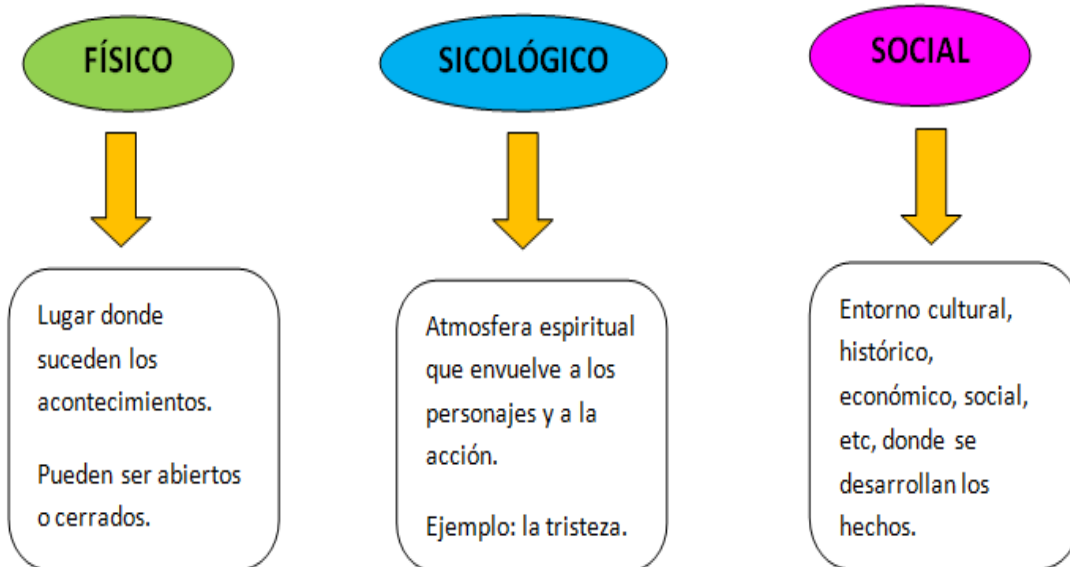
FÍSICO

Lugar donde suceden los acontecimientos.

Pueden ser abiertos o cerrados.

SICOLÓGICO

Atmosfera espiritual que envuelve a los personajes y a la acción.

Ejemplo: la tristeza.

SOCIAL

Entorno cultural, histórico, económico, social, etc, donde se desarrollan los hechos.